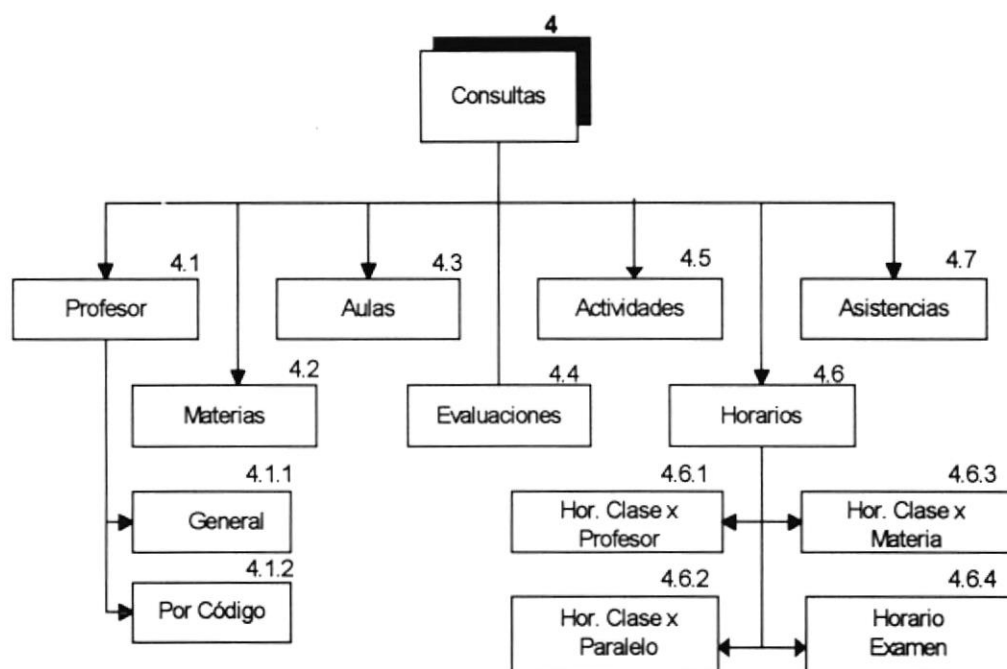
4
Consultas

4.1
Profesor

4.2
Materias

4.3
Aulas

4.4
Evaluaciones

4.5
Actividades

4.6
Horarios

4.7
Asistencias

4.1.1
General

4.1.2
Por Código

4.6.1
Hor. Clase x Profesor

4.6.3
Hor. Clase x Materia

4.6.2
Hor. Clase x Paralelo

4.6.4
Horario Examen